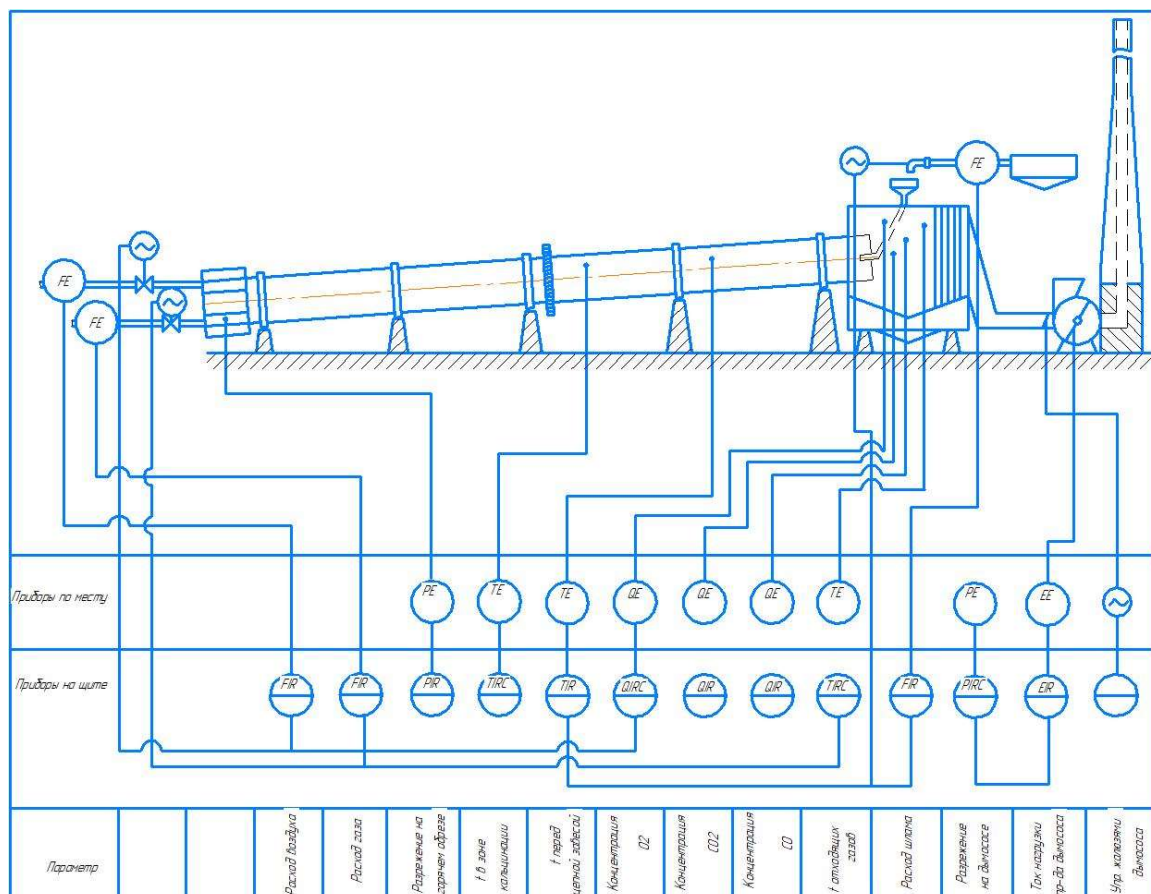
FE

FE

FE

Приборы по месту

PE

TE

TE

QE

QE

QE

TE

PE

EE

Приборы на щите

FIR

FIR

PIR

TIRC

TIR

QIRC

QIR

QIR

TIRC

FIR

PIRC

EIR

Параметр

Расход воздуха

Расход газа

Разрежение на горячем обрезе

t в зоне кальцинации

t перед цепной завесой

Концентрация O2

Концентрация CO2

Концентрация CO

t отходящих газов

Расход шлама

Разрежение на дымососе

Ток нагрузки пр-да дымососа

Упр. жалюзями дымососа